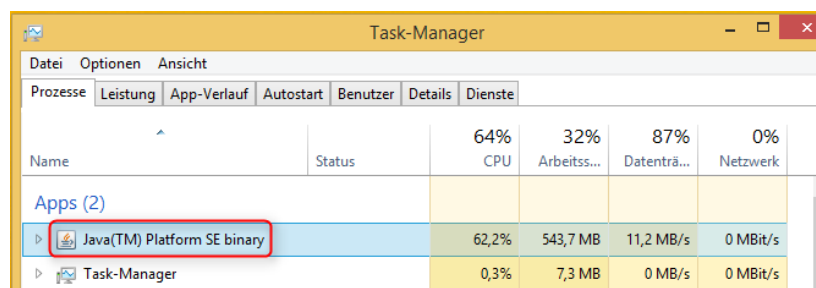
Task-Manager

Datei Optionen Ansicht

Prozesse | Leistung | App-Verlauf | Autostart | Benutzer | Details | Dienste

| Name | Status | 64% CPU | 32% Arbeitss... | 87% Datenträ... | 0% Netzwerk |
|---|---|---|---|---|---|
| Apps (2) | | | | | |
| Java(TM) Platform SE binary | | 62,2% | 543,7 MB | 11,2 MB/s | 0 MBit/s |
| Task-Manager | | 0,3% | 7,3 MB | 0 MB/s | 0 MBit/s |